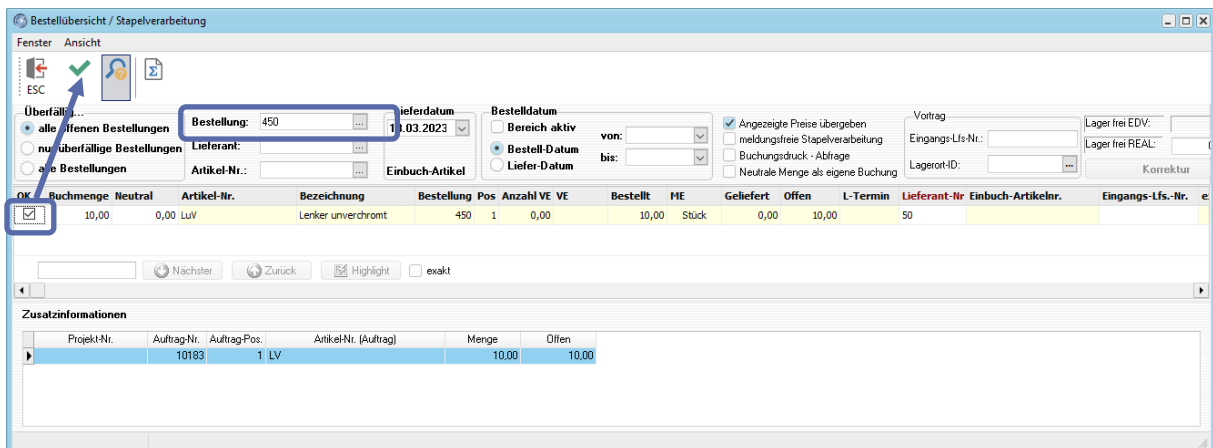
Bestellübersicht / Stapelverarbeitung

Fenster Ansicht

ESC

Überfällig...
alle offenen Bestellungen
nur überfällige Bestellungen
alle Bestellungen

Bestellung: 450
Lieferant:
Artikel-Nr.:

Lieferdatum
14.03.2023
Einbuch-Artikel

Bestelldatum
Bereich aktiv
Bestell-Datum
Liefer-Datum
von:
bis:

Angezeigte Preise übergeben
meldungsfreie Stapelverarbeitung
Buchungsdruck - Abfrage
Neutrale Menge als eigene Buchung

Vortrag
Eingangs-Lfs-Nr.:
Lagerort-ID:

Lager frei EDV:
Lager frei REAL:
Korrektur

| OK | Buchmenge | Neutral | Artikel-Nr. | Bezeichnung | Bestellung | Pos | Anzahl VE | VE | Bestellt | ME | Geliefert | Offen | L-Termin | Lieferant-Nr | Einbuch-Artikelnr. | Eingangs-Lfs.-Nr. | e |
|---|---|---|---|---|---|---|---|---|---|---|---|---|---|---|---|---|---|
| ☑ | 10,00 | 0,00 | LuV | Lenker unverchromt | 450 | 1 | 0,00 | | 10,00 | Stück | 0,00 | 10,00 | | 50 | | | |

Nächster Zurück Highlight exakt

Zusatzinformationen

| Projekt-Nr. | Auftrag-Nr. | Auftrag-Pos. | Artikel-Nr. (Auftrag) | Menge | Offen |
|---|---|---|---|---|---|
| | 10183 | 1 | LV | 10,00 | 10,00 |